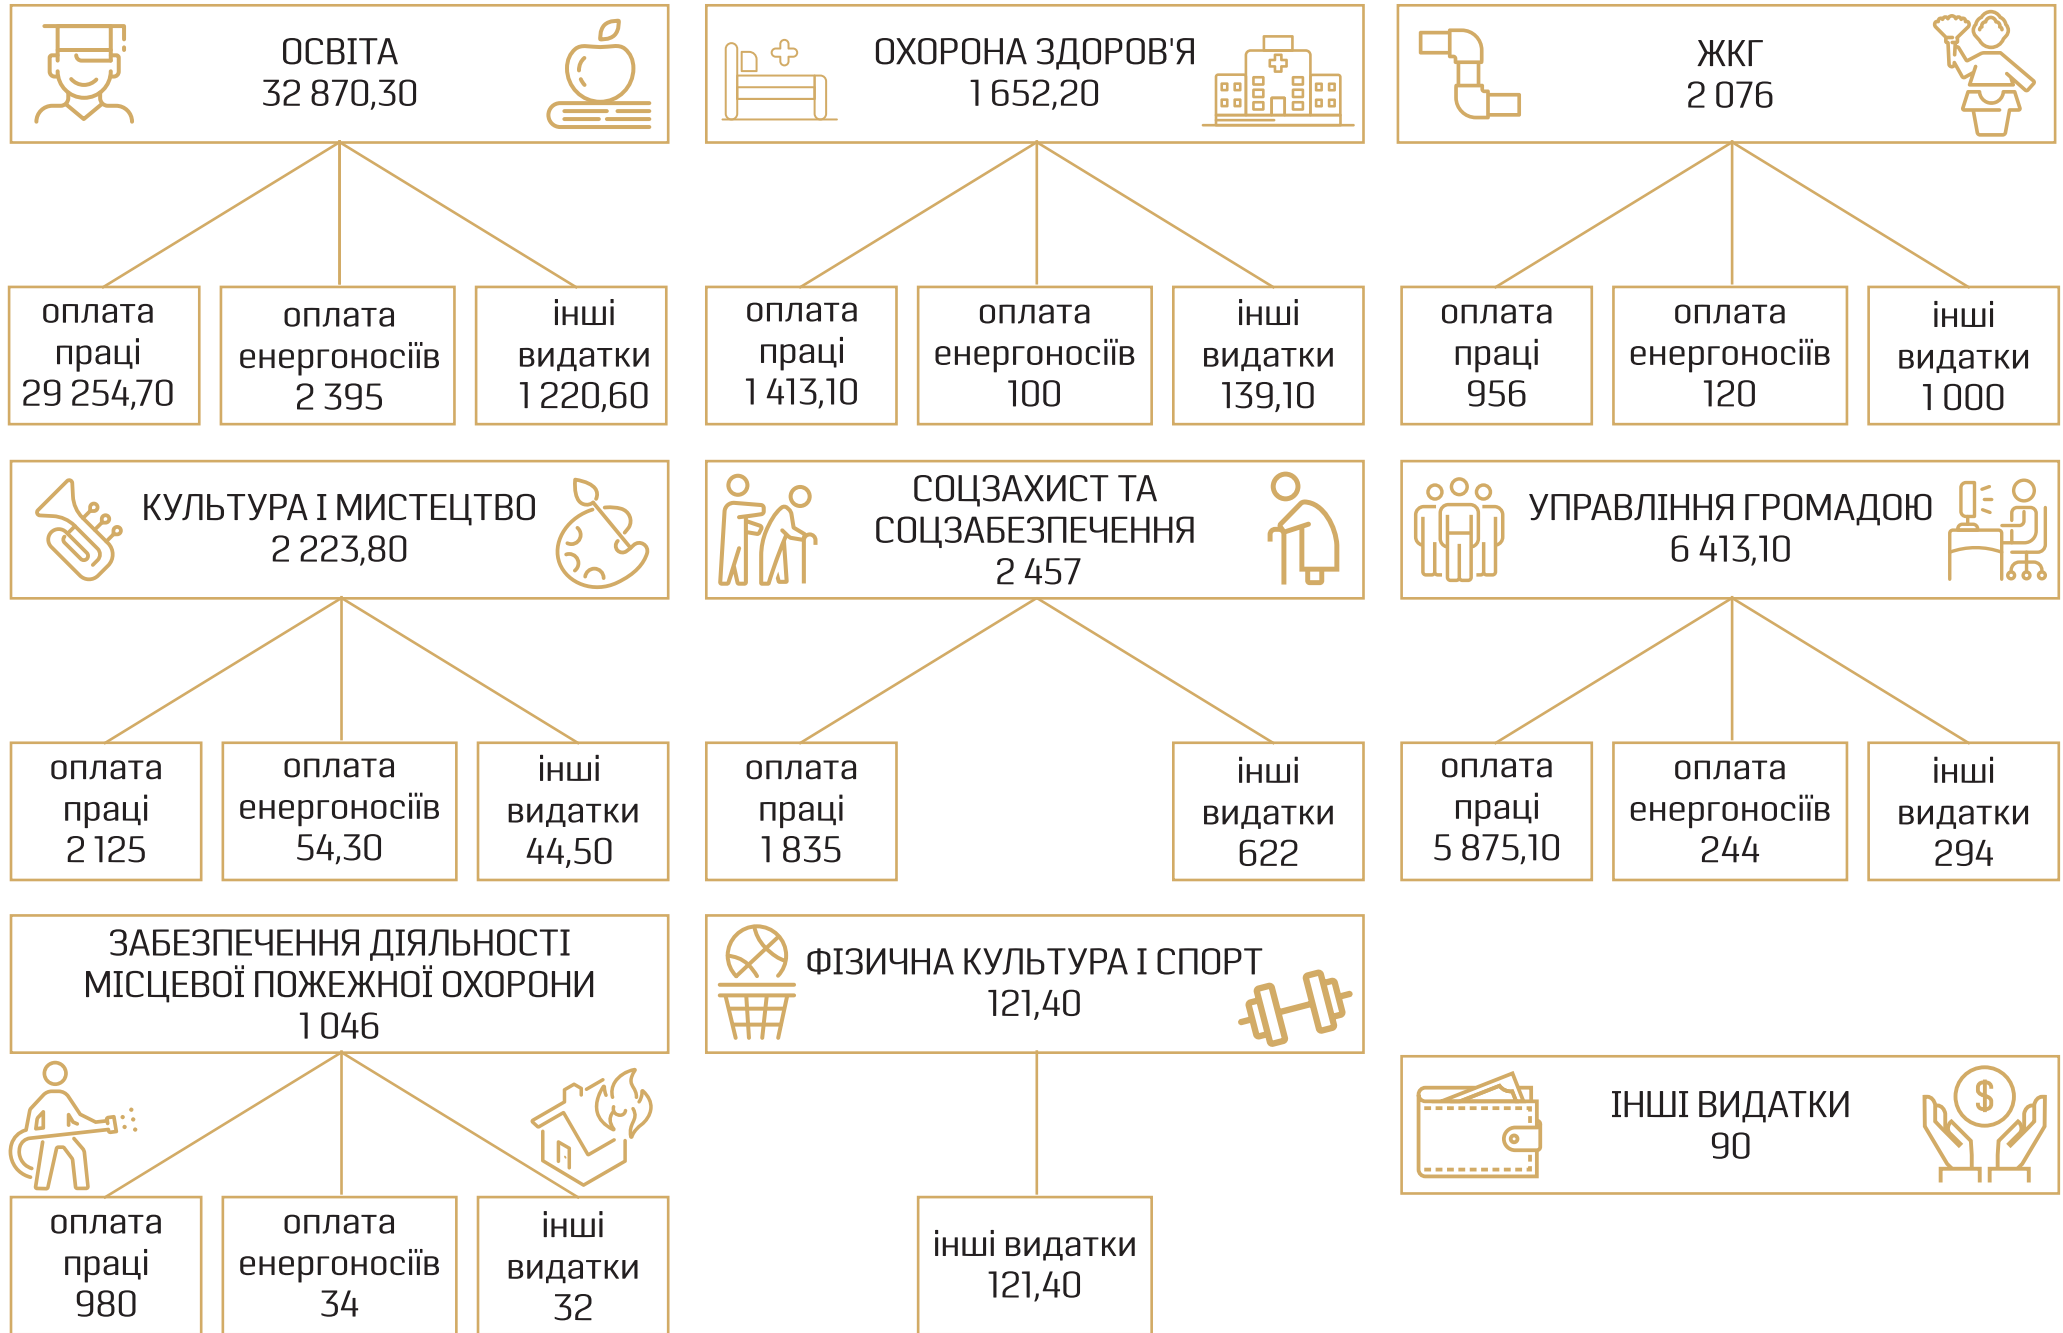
ОСВІТА
32 870,30

оплата праці 29 254,70

оплата енергоносіїв 2 395

інші видатки 1 220,60

ОХОРОНА ЗДОРОВ'Я
1 652,20

оплата праці 1 413,10

оплата енергоносіїв 100

інші видатки 139,10

ЖКГ
2 076

оплата праці 956

оплата енергоносіїв 120

інші видатки 1 000

КУЛЬТУРА І МИСТЕЦТВО
2 223,80

оплата праці 2 125

оплата енергоносіїв 54,30

інші видатки 44,50

СОЦЗАХИСТ ТА СОЦЗАБЕЗПЕЧЕННЯ
2 457

оплата праці 1 835

інші видатки 622

УПРАВЛІННЯ ГРОМАДОЮ
6 413,10

оплата праці 5 875,10

оплата енергоносіїв 244

інші видатки 294

ЗАБЕЗПЕЧЕННЯ ДІЯЛЬНОСТІ МІСЦЕВОЇ ПОЖЕЖНОЇ ОХОРОНИ
1 046

оплата праці 980

оплата енергоносіїв 34

інші видатки 32

ФІЗИЧНА КУЛЬТУРА І СПОРТ
121,40

інші видатки 121,40

ІНШІ ВИДАТКИ
90